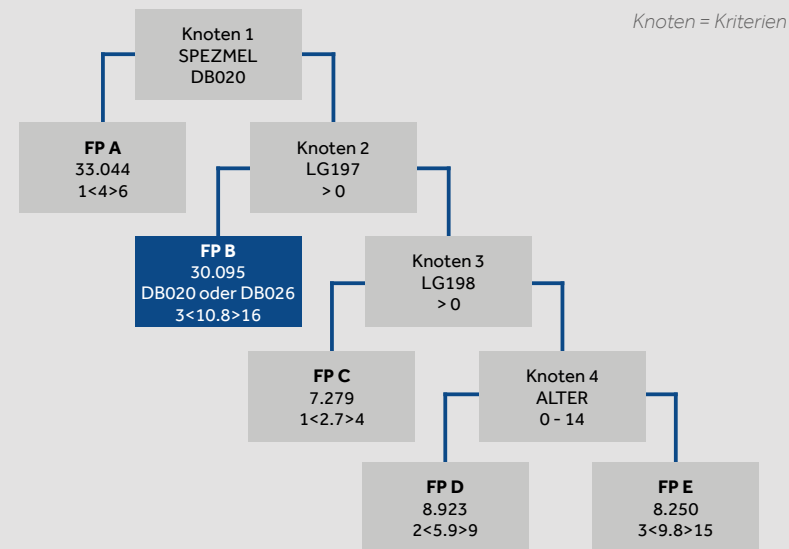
Knoten = Kriterien

Knoten 1
SPEZMEL
DB020

FP A
33.044
1<4>6

Knoten 2
LG197
> 0

FP B
30.095
DB020 oder DB026
3<10.8>16

Knoten 3
LG198
> 0

FP C
7.279
1<2.7>4

Knoten 4
ALTER
0 - 14

FP D
8.923
2<5.9>9

FP E
8.250
3<9.8>15